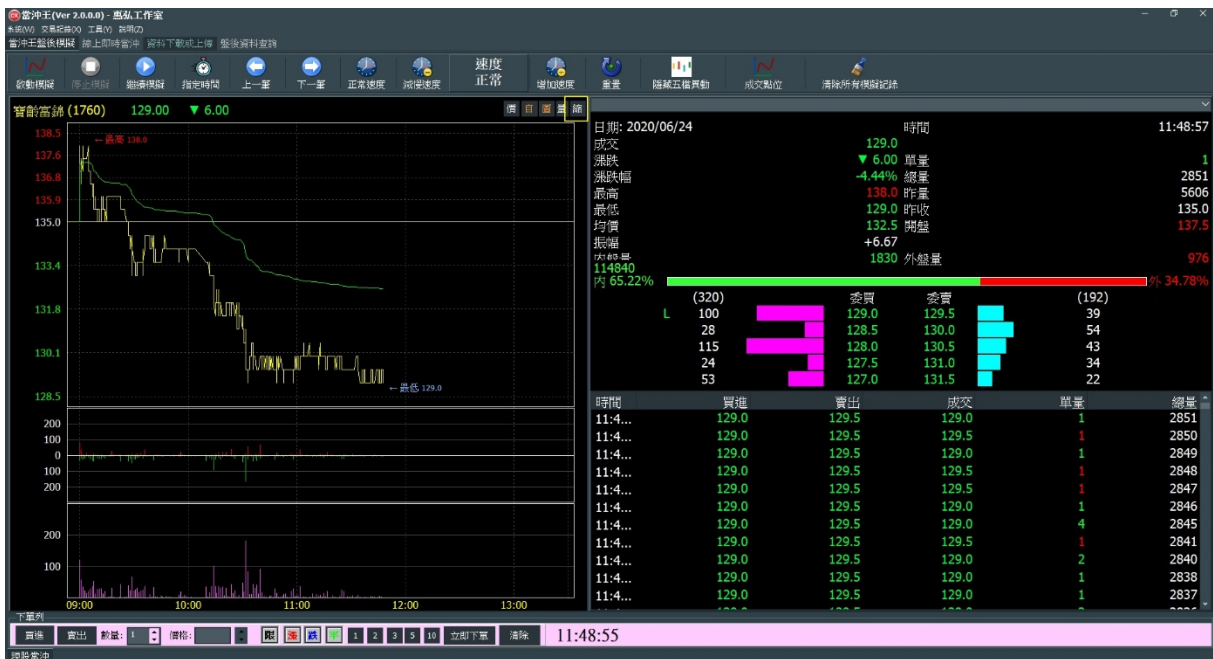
當沖王(Ver 2.0.0.0) - 惠弘工作室
系統(W) 交易記錄(X) 工具(V) 說明(Z)
當沖王盤後模擬 線上即時當沖 資料下載或上傳 盤後資料查詢

啟動模擬 停止模擬 繼續模擬 指定時間 上一筆 下一筆 正常速度 減慢速度 速度 正常 增加速度 重置 隱藏五檔買動 成交點位 清除所有模擬記錄

寶齡富錦 (1760) 129.00 ▼ 6.00
價 日 週 量 線

138.5 ← 最高 138.0
137.6
136.8
135.9
135.0
133.4
131.8
130.1
128.5 ← 最低 129.0
200
100
0
100
200
200
100
09:00 10:00 11:00 12:00 13:00

日期: 2020/06/24 時間 11:48:57
成交 129.0
漲跌 ▼ 6.00 單量 1
漲跌幅 -4.44% 總量 2851
最高 138.0 昨量 5606
最低 129.0 昨收 135.0
均價 132.5 開盤 137.5
振幅 +6.67
內盤量 114840 1830 外盤量 976
內 65.22% 外 34.78%

| (320) | 委買 | 委賣 | (192) |
|---|---|---|---|
| L 100 | 129.0 | 129.5 | 39 |
| 28 | 128.5 | 130.0 | 54 |
| 115 | 128.0 | 130.5 | 43 |
| 24 | 127.5 | 131.0 | 34 |
| 53 | 127.0 | 131.5 | 22 |

| 時間 | 買進 | 賣出 | 成交 | 單量 | 總量 |
|---|---|---|---|---|---|
| 11:4... | 129.0 | 129.5 | 129.0 | 1 | 2851 |
| 11:4... | 129.0 | 129.5 | 129.5 | 1 | 2850 |
| 11:4... | 129.0 | 129.5 | 129.0 | 1 | 2849 |
| 11:4... | 129.0 | 129.5 | 129.5 | 1 | 2848 |
| 11:4... | 129.0 | 129.5 | 129.5 | 1 | 2847 |
| 11:4... | 129.0 | 129.5 | 129.0 | 1 | 2846 |
| 11:4... | 129.0 | 129.5 | 129.0 | 4 | 2845 |
| 11:4... | 129.0 | 129.5 | 129.5 | 1 | 2841 |
| 11:4... | 129.0 | 129.5 | 129.0 | 2 | 2840 |
| 11:4... | 129.0 | 129.5 | 129.0 | 1 | 2838 |
| 11:4... | 129.0 | 129.5 | 129.0 | 1 | 2837 |

下單列
買進 賣出 數量: 1 價格: 限 漲 跌 平 1 2 3 5 10 立即下單 清除 11:48:55
現股當沖